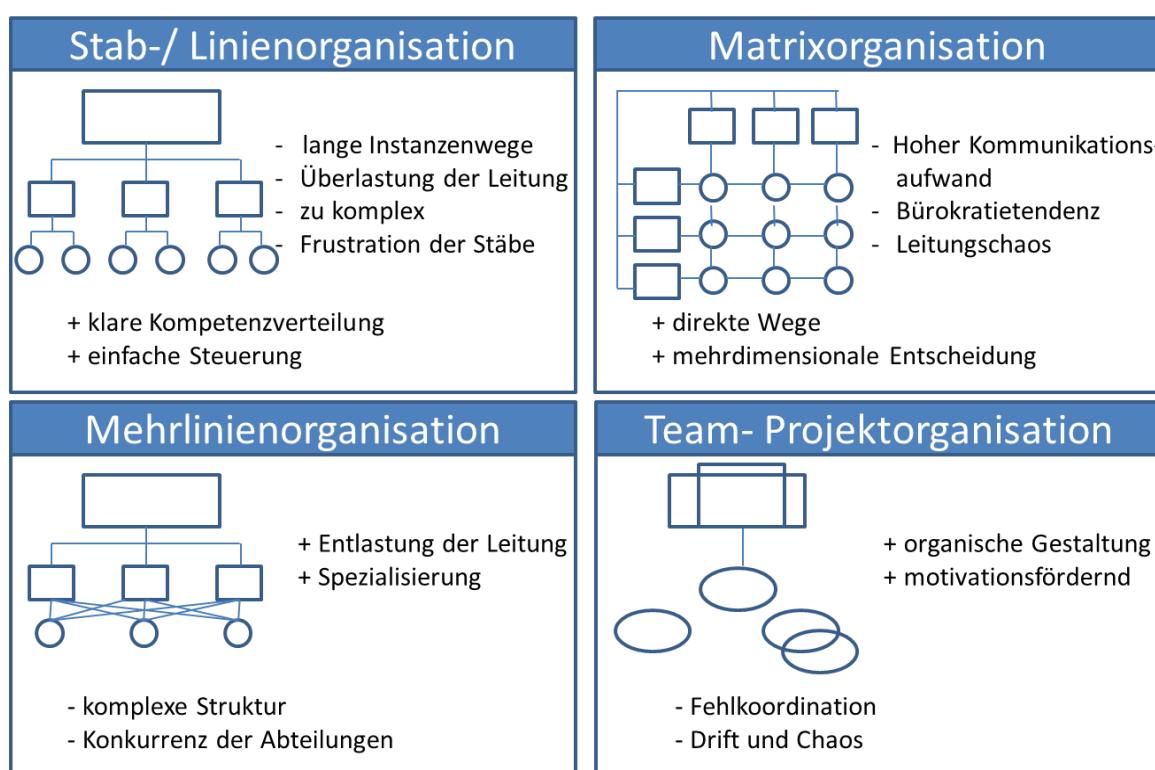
Stab-/ Linienorganisation

- lange Instanzenwege
- Überlastung der Leitung
- zu komplex
- Frustration der Stäbe

+ klare Kompetenzverteilung
+ einfache Steuerung

Matrixorganisation

- Hoher Kommunikations- aufwand
- Bürokratietendenz
- Leitungschaos

+ direkte Wege
+ mehrdimensionale Entscheidung

Mehrlinienorganisation

+ Entlastung der Leitung
+ Spezialisierung

- komplexe Struktur
- Konkurrenz der Abteilungen

Team- Projektorganisation

+ organische Gestaltung
+ motivationsfördernd

- Fehlkoordination
- Drift und Chaos